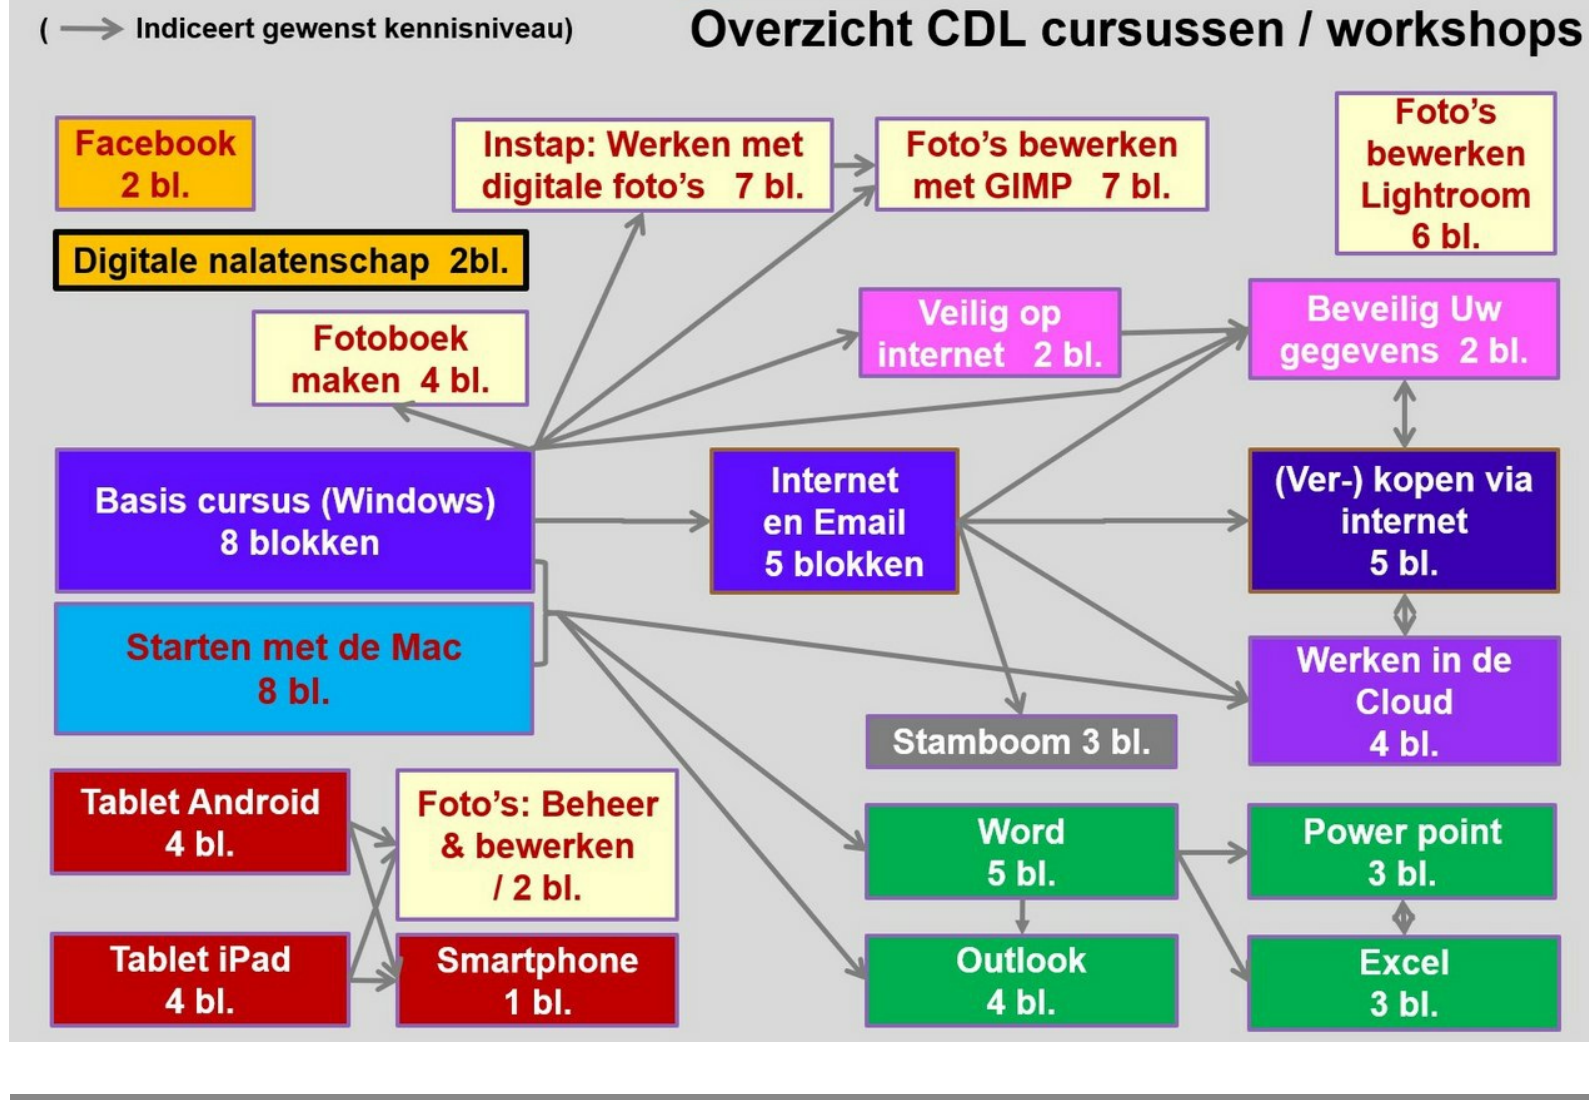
( → Indiceert gewenst kennisniveau)

Overzicht CDL cursussen / workshops

Facebook
2 bl.

Digitale nalatenschap 2bl.

Instap: Werken met digitale foto's 7 bl.

Foto's bewerken met GIMP 7 bl.

Foto's bewerken Lightroom 6 bl.

Fotoboek maken 4 bl.

Veilig op internet 2 bl.

Beveilig Uw gegevens 2 bl.

Basis cursus (Windows)
8 blokken

Internet en Email
5 blokken

(Ver-) kopen via internet
5 bl.

Starten met de Mac
8 bl.

Werken in de Cloud
4 bl.

Stamboom 3 bl.

Tablet Android
4 bl.

Foto's: Beheer & bewerken / 2 bl.

Word
5 bl.

Power point
3 bl.

Tablet iPad
4 bl.

Smartphone
1 bl.

Outlook
4 bl.

Excel
3 bl.